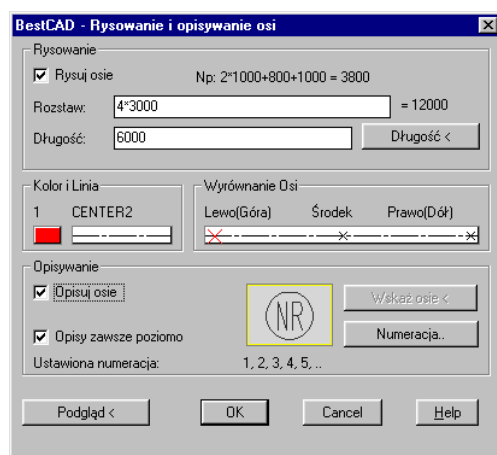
BestCAD - Rysowanie i opisywanie osi

Rysowanie

Rysuj osie

Np: 2*1000+800+1000 = 3800

Rozstaw: 4*3000 = 12000

Długość: 6000

Długość <

Kolor i Linia

1 CENTER2

Wyrównanie Osi

Lewo(Góra) Środek Prawo(Dół)

Opisywanie

Opisuj osie

NR

Wskaż osie <

Opisy zawsze poziomo

Numeracja..

Ustawiona numeracja: 1, 2, 3, 4, 5, ..

Podgląd <

OK

Cancel

Help